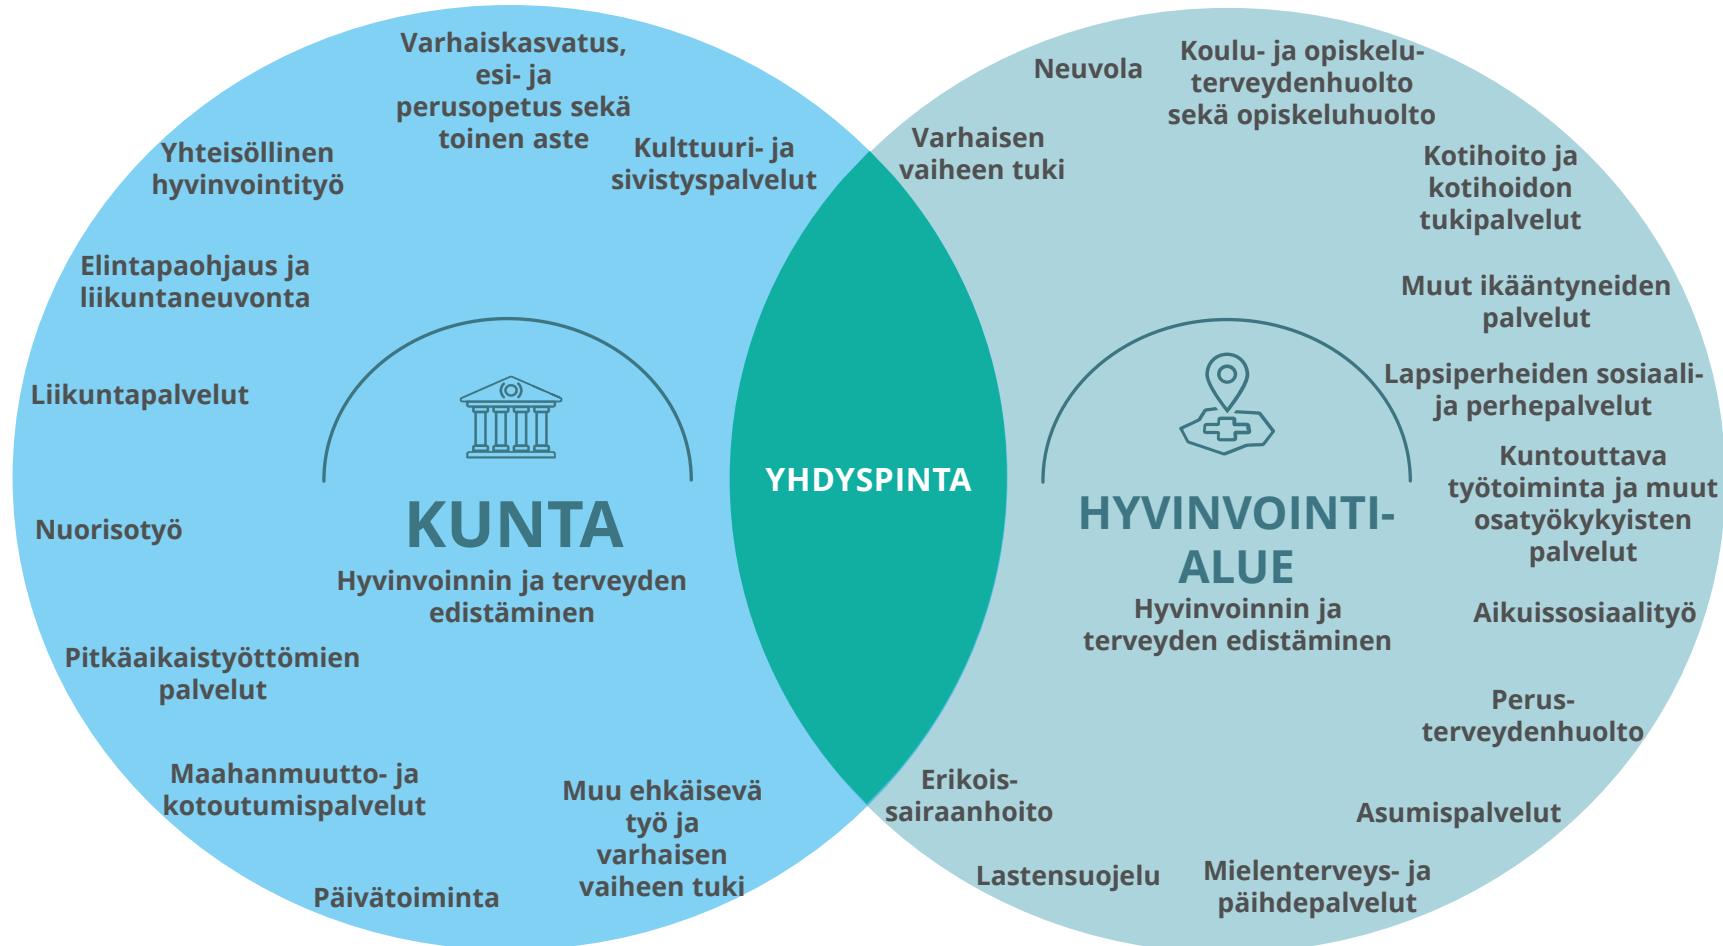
Varhaiskasvatus, esi- ja perusopetus sekä toinen aste

Yhteisöllinen hyvinvointityö

Kulttuuri- ja sivistyspalvelut

Elintapaohjaus ja liikuntaneuvonta

Liikuntapalvelut

Nuorisotyö

KUNTA

Hyvinvoinnin ja terveyden edistäminen

Pitkäaikaistyöttömien palvelut

Maahanmuutto- ja kotoutumispalvelut

Muu ehkäisevä työ ja varhaisen vaiheen tuki

Päivätoiminta

YHDYSPINTA

Neuvola

Koulu- ja opiskeluterveydenhuolto sekä opiskeluhuolto

Varhaisen vaiheen tuki

Kotihoito ja kotihoidon tukipalvelut

Muut ikääntyneiden palvelut

Lapsiperheiden sosiaali- ja perhepalvelut

Kuntouttava työtoiminta ja muut osatyökykyisten palvelut

HYVINVOINTI-ALUE

Hyvinvoinnin ja terveyden edistäminen

Aikuissosiaalityö

Perusterveydenhuolto

Erikoissairaanhoito

Asumispalvelut

Lastensuojelu

Mielenterveys- ja päihdepalvelut